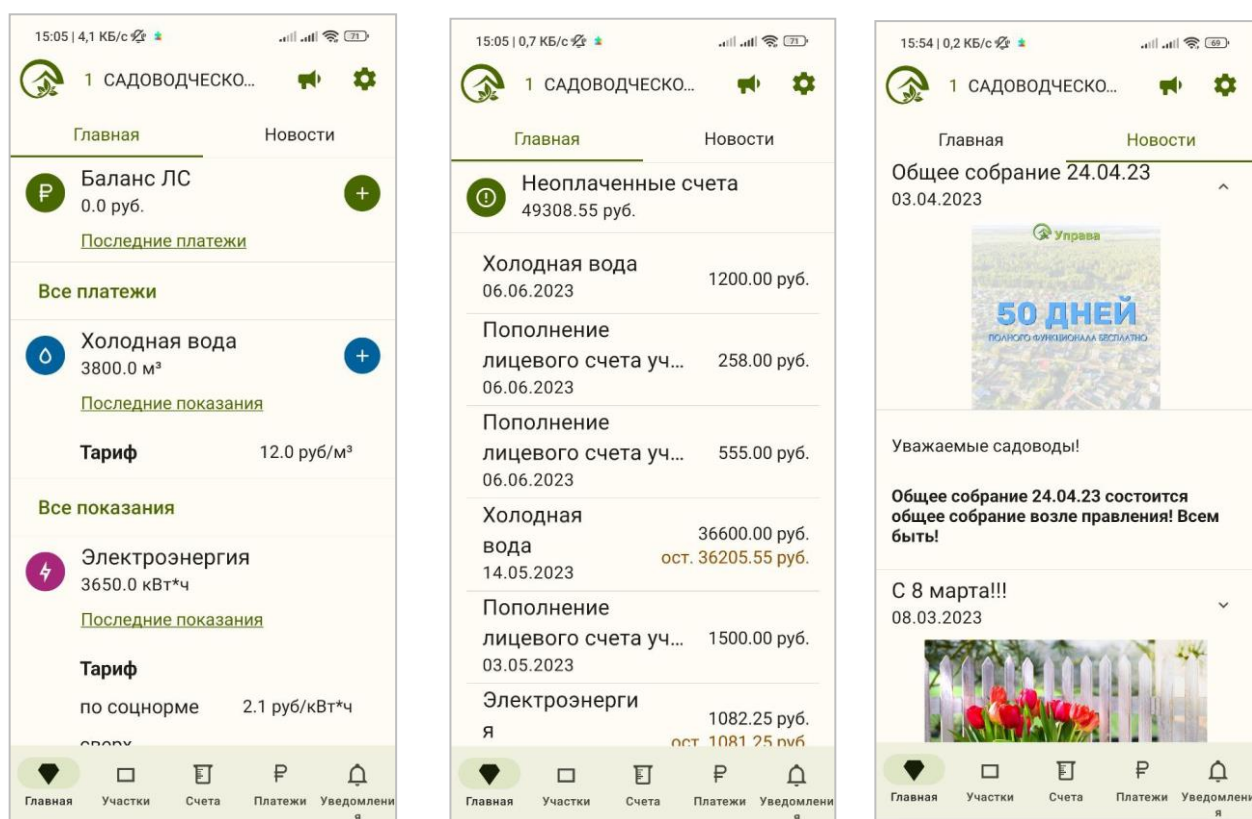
15:05 | 4,1 КБ/с

1 САДОВОДЧЕСКО...

Главная Новости

Баланс ЛС
0.0 руб.

Последние платежи

Все платежи

Холодная вода
3800.0 м³

Последние показания

Тариф 12.0 руб/м³

Все показания

Электроэнергия
3650.0 кВт*ч

Последние показания

Тариф

по соцнорме 2.1 руб/кВт*ч

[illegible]

Главная Участки Счета Платежи Уведомления

15:05 | 0,7 КБ/с

1 САДОВОДЧЕСКО...

Главная Новости

Неоплаченные счета
49308.55 руб.

Холодная вода
06.06.2023
1200.00 руб.

Пополнение лицевого счета уч...
06.06.2023
258.00 руб.

Пополнение лицевого счета уч...
06.06.2023
555.00 руб.

Холодная вода
14.05.2023
36600.00 руб.
ост. 36205.55 руб.

Пополнение лицевого счета уч...
03.05.2023
1500.00 руб.

Электроэнергия
1082.25 руб.
ост. 1081.25 руб.

Главная Участки Счета Платежи Уведомления

15:54 | 0,2 КБ/с

1 САДОВОДЧЕСКО...

Главная Новости

Общее собрание 24.04.23
03.04.2023

Управа
50 ДНЕЙ
ПОЛНОГО ФУНКЦИОНАЛА БЕСПЛАТНО

Уважаемые садоводы!

**Общее собрание 24.04.23 состоится общее собрание возле правления! Всем быть!**

С 8 марта!!!
08.03.2023

Главная Участки Счета Платежи Уведомления